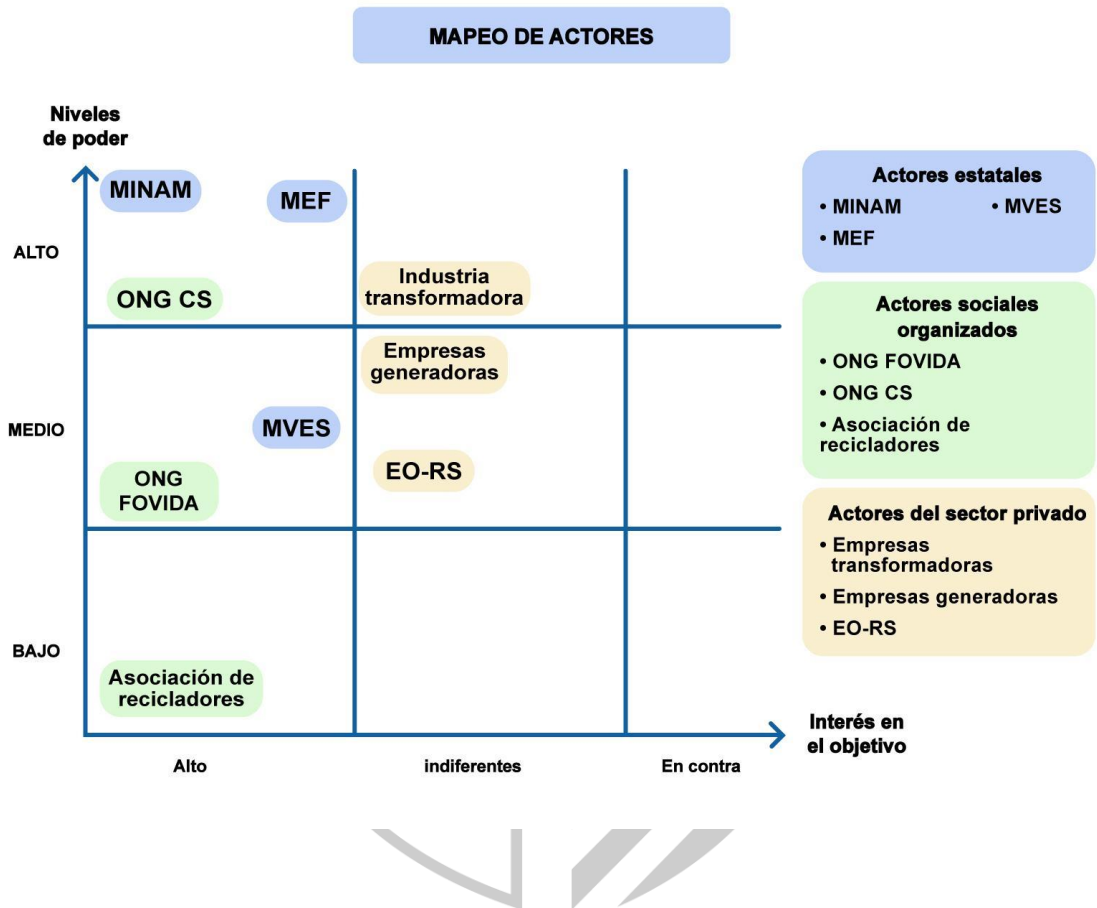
MAPEO DE ACTORES

Niveles de poder

ALTO

MEDIO

BAJO

MINAM

MEF

ONG CS

Industria transformadora

Empresas generadoras

MVES

EO-RS

ONG FOVIDA

Asociación de recicladores

Interés en el objetivo

Alto

indiferentes

En contra

Actores estatales
• MINAM
• MVES
• MEF

Actores sociales organizados
• ONG FOVIDA
• ONG CS
• Asociación de recicladores

Actores del sector privado
• Empresas transformadoras
• Empresas generadoras
• EO-RS